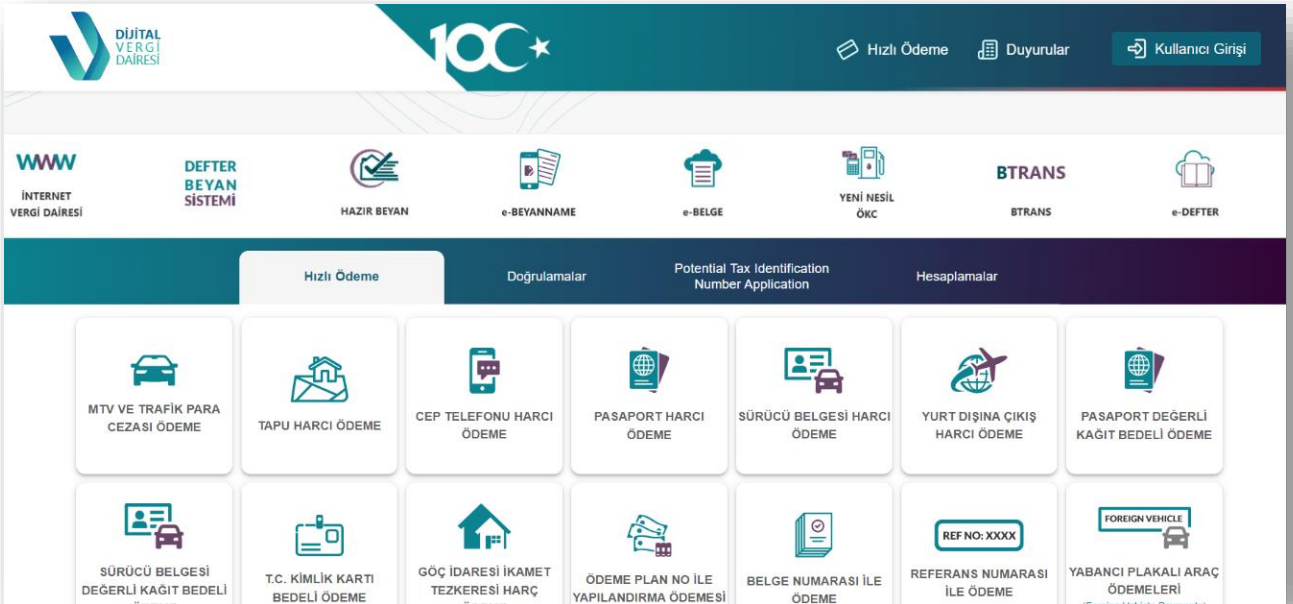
DİJİTAL VERGİ DAİRESİ

100

Hızlı Ödeme
Duyurular
Kullanıcı Girişi

WWW
İNTERNET VERGİ DAİRESİ

DEFTER BEYAN SİSTEMİ

HAZIR BEYAN

e-BEYANNAME

e-BELGE

YENİ NESİL ÖKC

BTRANS
BTRANS

e-DEFTER

Hızlı Ödeme
Doğrulamalar
Potential Tax Identification Number Application
Hesaplamalar

MTV VE TRAFİK PARA CEZASI ÖDEME

TAPU HARCI ÖDEME

CEP TELEFONU HARCI ÖDEME

PASAPORT HARCI ÖDEME

SÜRÜCÜ BELGESİ HARCI ÖDEME

YURT DIŞINA ÇIKIŞ HARCI ÖDEME

PASAPORT DEĞERLİ KAĞIT BEDELİ ÖDEME

SÜRÜCÜ BELGESİ DEĞERLİ KAĞIT BEDELİ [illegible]

T.C. KİMLİK KARTI BEDELİ ÖDEME

GÖÇ İDARESİ İKAMET TEZKERESİ HARÇ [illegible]

ÖDEME PLAN NO İLE YAPILANDIRMA ÖDEMESİ

BELGE NUMARASI İLE ÖDEME

REF NO: XXXX
REFERANS NUMARASI İLE ÖDEME

FOREIGN VEHICLE
YABANCI PLAKALI ARAÇ ÖDEMELERİ
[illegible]